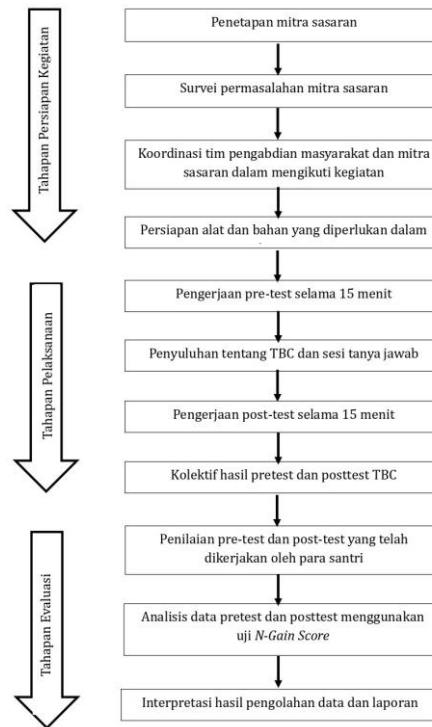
Tahapan Persiapan Kegiatan

Penetapan mitra sasaran

Survei permasalahan mitra sasaran

Koordinasi tim pengabdian masyarakat dan mitra sasaran dalam mengikuti kegiatan

Persiapan alat dan bahan yang diperlukan dalam

Tahapan Pelaksanaan

Pengerjaan pre-test selama 15 menit

Penyuluhan tentang TBC dan sesi tanya jawab

Pengerjaan post-test selama 15 menit

Kolektif hasil pretest dan posttest TBC

Tahapan Evaluasi

Penilaian pre-test dan post-test yang telah dikerjakan oleh para santri

Analisis data pretest dan posttest menggunakan uji *N-Gain Score*

Interpretasi hasil pengolahan data dan laporan